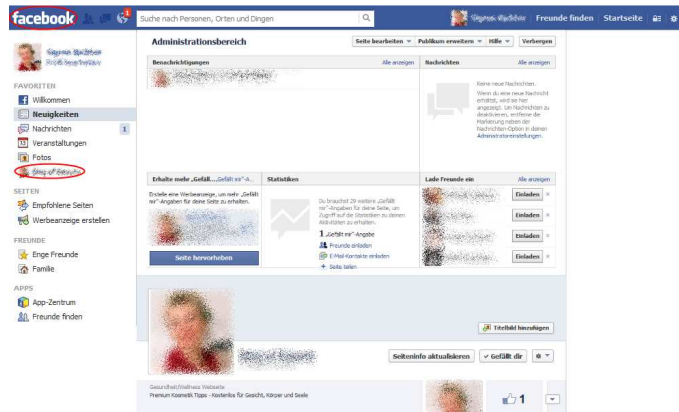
facebook

1

Suche nach Personen, Orten und Dingen

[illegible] Freunde finden Startseite

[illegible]
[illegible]

FAVORITEN
Willkommen
Neuigkeiten
Nachrichten 1
Veranstaltungen
Fotos
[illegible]

SEITEN
Empfohlene Seiten
Werbeanzeige erstellen

FREUNDE
Enge Freunde
Familie

APPS
App-Zentrum
Freunde finden

Administrationsbereich

Seite bearbeiten ▾ Publikum erweitern ▾ Hilfe ▾ Verbergen

Benachrichtigungen Alle anzeigen

Nachrichten Alle anzeigen

Keine neue Nachrichten.
Wenn du eine neue Nachricht erhältst, wird sie hier angezeigt. Um Nachrichten zu deaktivieren, entferne die Markierung neben der Nachrichten-Option in deinen Administratoreinstellungen.

Erhalte mehr „Gefäll... Gefällt mir"-A...

Erstelle eine Werbeanzeige, um mehr „Gefällt mir"-Angaben für deine Seite zu erhalten.

Seite hervorheben

Statistiken

Du brauchst 29 weitere „Gefällt mir"-Angaben für deine Seite, um Zugriff auf die Statistiken zu deinen Aktivitäten zu erhalten.
1 „Gefällt mir"-Angabe
Freunde einladen
E-Mail-Kontakte einladen
Seite teilen

Lade Freunde ein Alle anzeigen

Einladen ×
Einladen ×
Einladen ×
Einladen ×

Titelbild hinzufügen

Seiteninfo aktualisieren ✓ Gefällt dir

Gesundheit/Wellness Webseite
Premium Kosmetik Tipps - Kostenlos für Gesicht, Körper und Seele

1